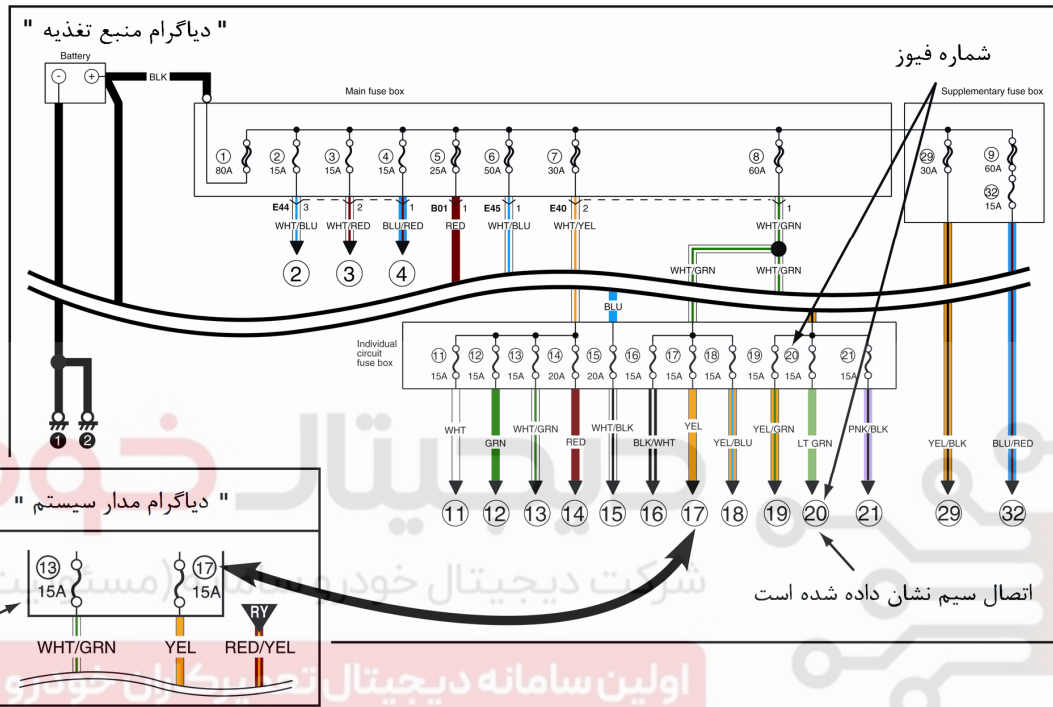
" دیاگرام منبع تغذیه "

Battery

BLK

Main fuse box

Supplementary fuse box

شماره فیوز

① 80A
② 15A
③ 15A
④ 15A
⑤ 25A
⑥ 50A
⑦ 30A
⑧ 60A
㉙ 30A
⑨ 60A
㉜ 15A

E44 3
2
1
B01 1
E45 1
E40 2
1

WHT/BLU
WHT/RED
BLU/RED
RED
WHT/BLU
WHT/YEL
WHT/GRN

② ③ ④

WHT/GRN
WHT/GRN
BLU

Individual circuit fuse box

⑪ 15A
⑫ 15A
⑬ 15A
⑭ 20A
⑮ 20A
⑯ 15A
⑰ 15A
⑱ 15A
⑲ 15A
⑳ 15A
㉑ 15A

WHT
GRN
WHT/GRN
RED
WHT/BLK
BLK/WHT
YEL
YEL/BLU
YEL/GRN
LT GRN
PNK/BLK
YEL/BLK
BLU/RED

❶ ❷

⑪ ⑫ ⑬ ⑭ ⑮ ⑯ ⑰ ⑱ ⑲ ⑳ ㉑ ㉙ ㉜

" دیاگرام مدار سیستم "

⑬ 15A
⑰ 15A
RY

WHT/GRN
YEL
RED/YEL

اتصال سیم نشان داده شده است

شرکت دیجیتال خودرو سامانه (مسئولیت

اولین سامانه دیجیتال تعمیرکاران خودرو